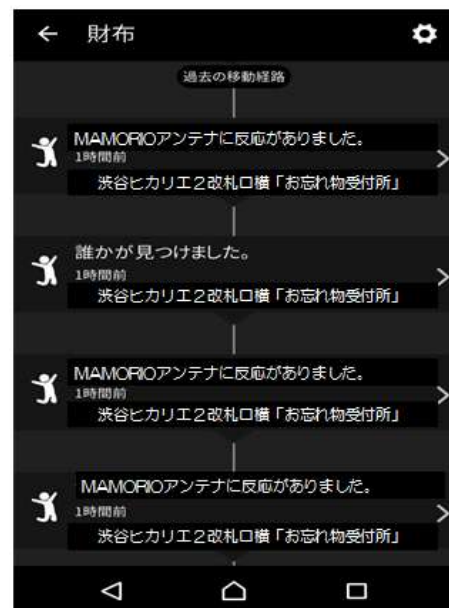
← 財布

過去の移動経路

MAMORIOアンテナに反応がありました。
1時間前
渋谷ヒカリエ２改札口横「お忘れ物受付所」

誰かが見つけました。
1時間前
渋谷ヒカリエ２改札口横「お忘れ物受付所」

MAMORIOアンテナに反応がありました。
1時間前
渋谷ヒカリエ２改札口横「お忘れ物受付所」

MAMORIOアンテナに反応がありました。
1時間前
渋谷ヒカリエ２改札口横「お忘れ物受付所」